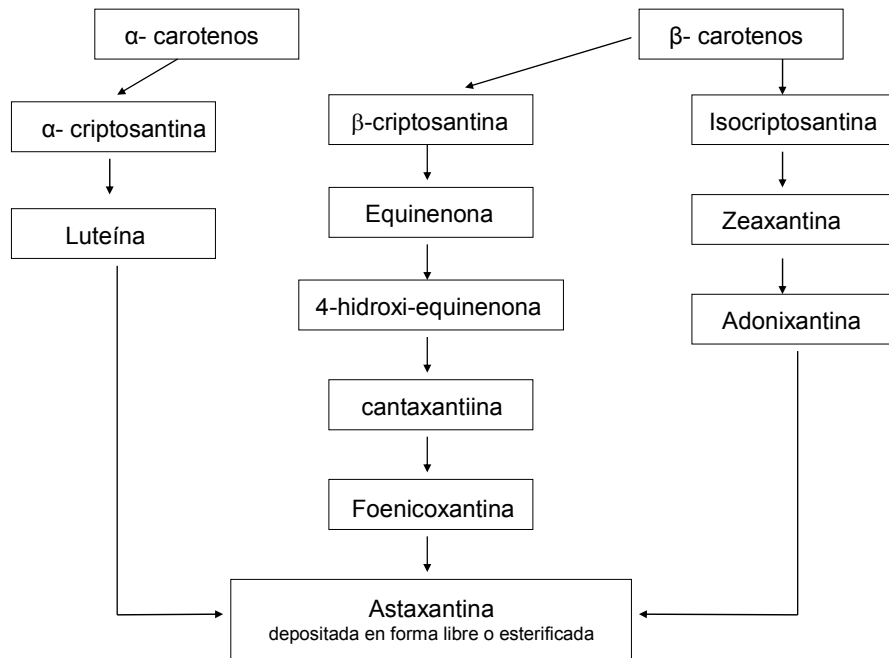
α- carotenos

β- carotenos

α- criptosantina

Luteína

β-criptosantina

Equinenona

4-hidroxi-equinenona

cantaxantiina

Foenicoxantina

Isocriptosantina

Zeaxantina

Adonixantina

Astaxantina
depositada en forma libre o esterificada